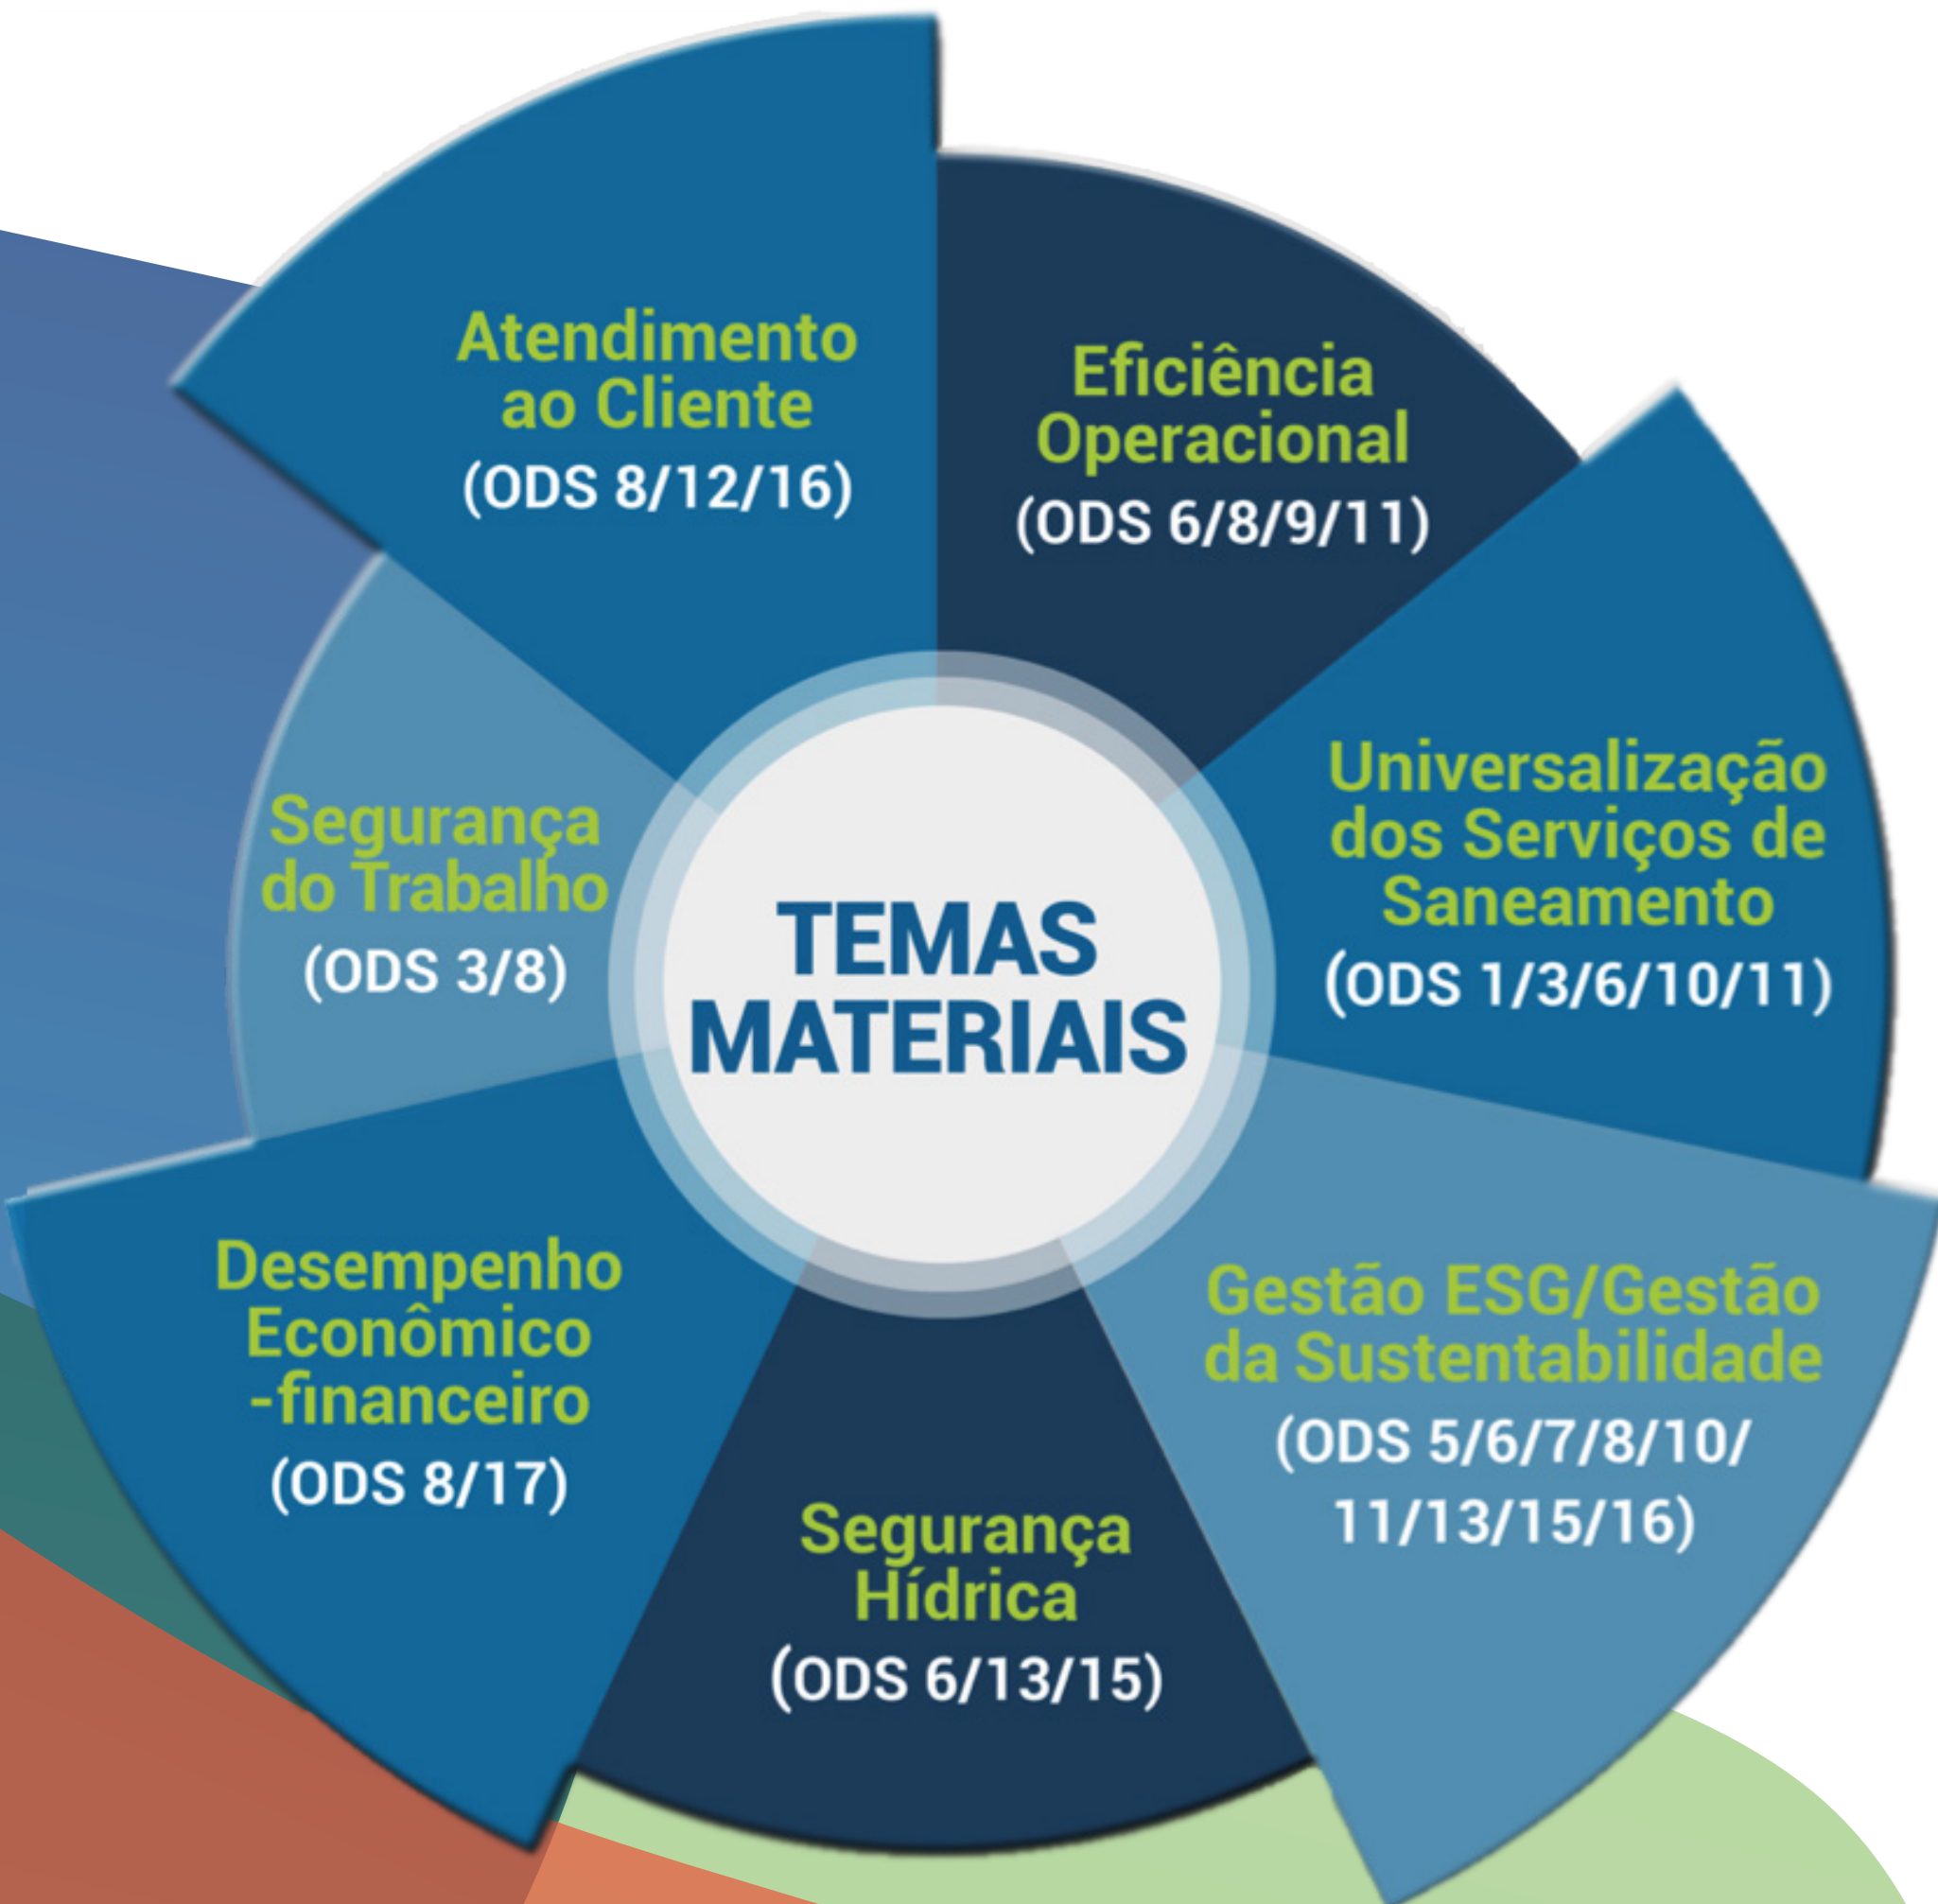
TEMAS MATERIAIS

Atendimento ao Cliente
(ODS 8/12/16)

Eficiência Operacional
(ODS 6/8/9/11)

Universalização dos Serviços de Saneamento
(ODS 1/3/6/10/11)

Gestão ESG/Gestão da Sustentabilidade
(ODS 5/6/7/8/10/ 11/13/15/16)

Segurança Hídrica
(ODS 6/13/15)

Desempenho Econômico -financeiro
(ODS 8/17)

Segurança do Trabalho
(ODS 3/8)